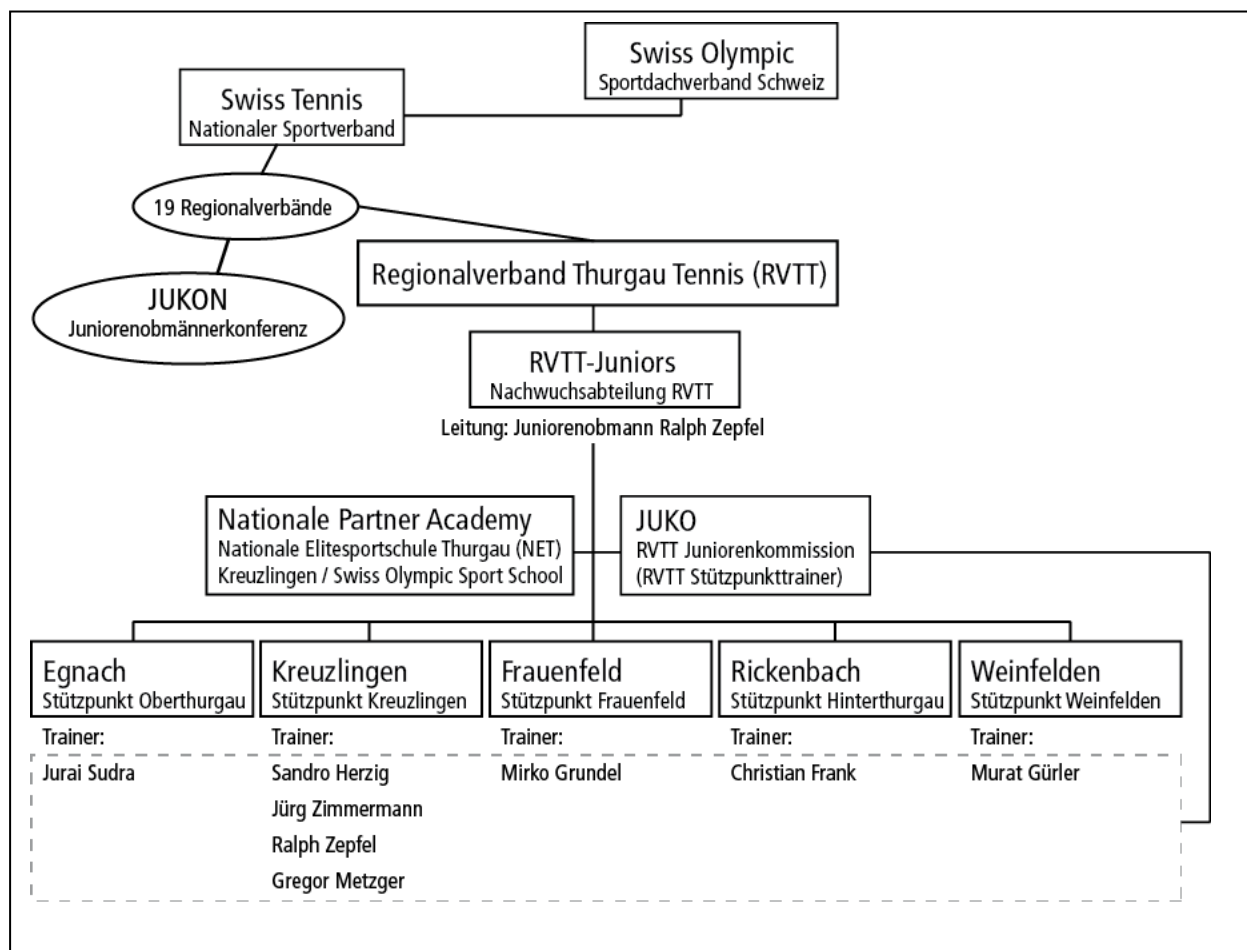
Swiss Olympic
Sportdachverband Schweiz

Swiss Tennis
Nationaler Sportverband

19 Regionalverbände

JUKON
Juniorenobmännerkonferenz

Regionalverband Thurgau Tennis (RVTT)

RVTT-Juniors
Nachwuchsabteilung RVTT

Leitung: Juniorenobmann Ralph Zepfel

Nationale Partner Academy
Nationale Elitesportschule Thurgau (NET)
Kreuzlingen / Swiss Olympic Sport School

JUKO
RVTT Juniorenkommission
(RVTT Stützpunkttrainer)

Egnach
Stützpunkt Oberthurgau
Trainer:
Jurai Sudra

Kreuzlingen
Stützpunkt Kreuzlingen
Trainer:
Sandro Herzig
Jürg Zimmermann
Ralph Zepfel
Gregor Metzger

Frauenfeld
Stützpunkt Frauenfeld
Trainer:
Mirko Grundel

Rickenbach
Stützpunkt Hinterthurgau
Trainer:
Christian Frank

Weinfelden
Stützpunkt Weinfelden
Trainer:
Murat Gürler